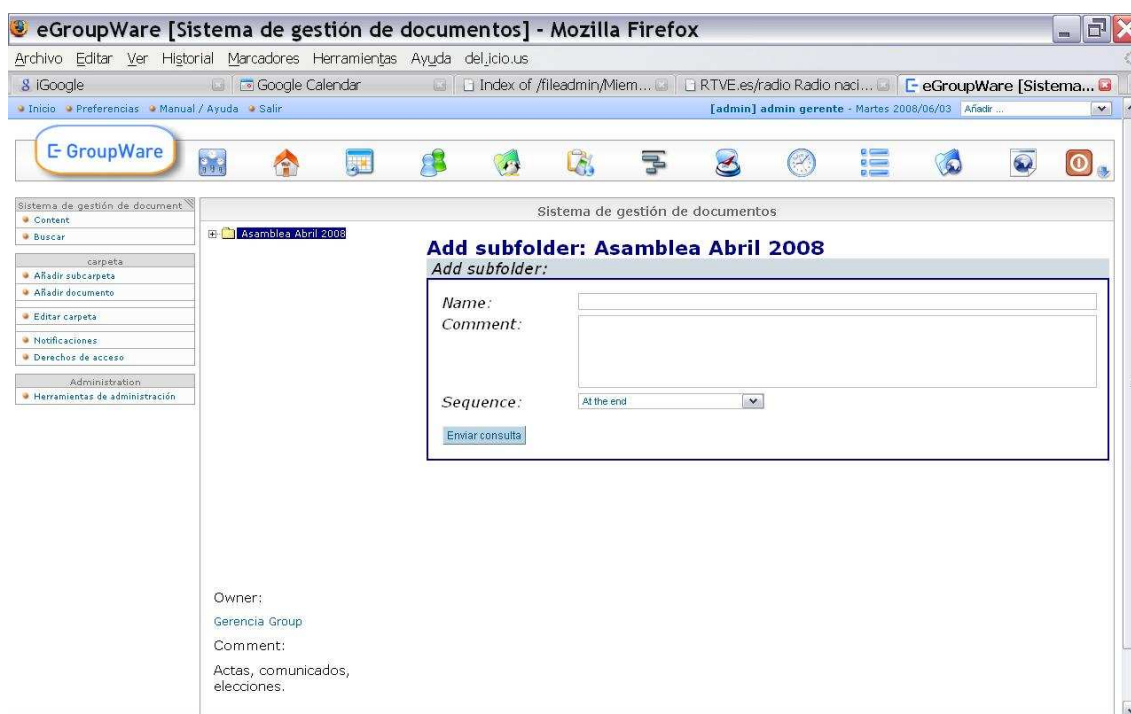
eGroupWare [Sistema de gestión de documentos] - Mozilla Firefox

Archivo Editar Ver Historial Marcadores Herramientas Ayuda del.icio.us

iGoogle | Google Calendar | Index of /fileadmin/Miem... | RTVE.es/radio Radio naci... | eGroupWare [Sistema...

Inicio Preferencias Manual / Ayuda Salir

[admin] admin gerente - Martes 2008/06/03 Añadir ...

E GroupWare

Sistema de gestión de document
Content
Buscar

carpeta
Añadir subcarpeta
Añadir documento
Editar carpeta
Notificaciones
Derechos de acceso

Administration
Herramientas de administración

Sistema de gestión de documentos

Asamblea Abril 2008

Add subfolder: Asamblea Abril 2008

Add subfolder:

Name:

Comment:

Sequence: At the end

Enviar consulta

Owner:

Gerencia Group

Comment:

Actas, comunicados, elecciones.